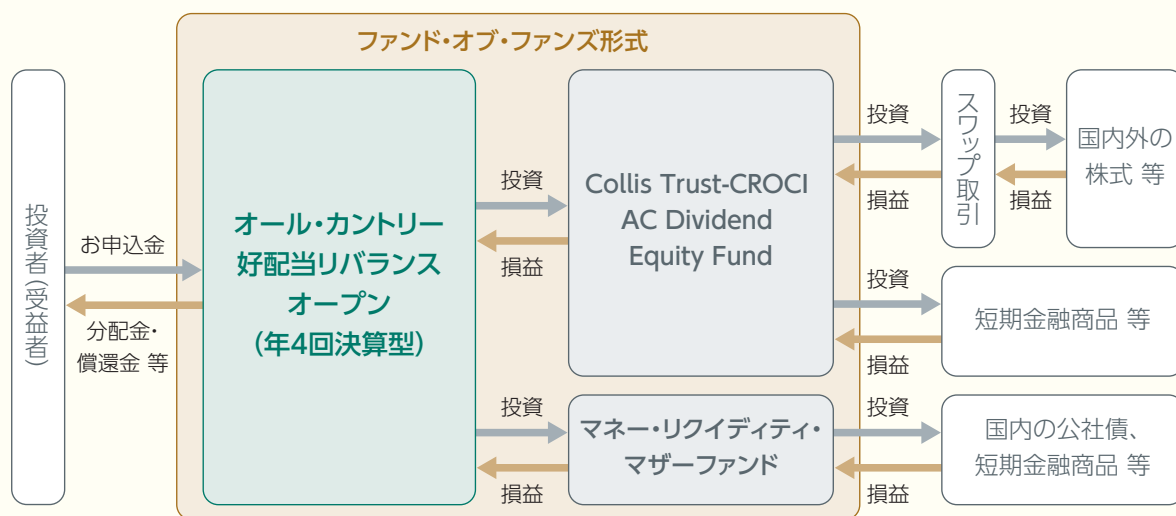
ファンド・オブ・ファンズ形式

投資者(受益者)

お申込金

分配金・償還金 等

オール・カントリー好配当リバランスオープン(年4回決算型)

投資

損益

Collis Trust-CROCI AC Dividend Equity Fund

投資

損益

スワップ取引

投資

損益

国内外の株式 等

投資

損益

短期金融商品 等

投資

損益

マネー・リクイディティ・マザーファンド

投資

損益

国内の公社債、短期金融商品 等